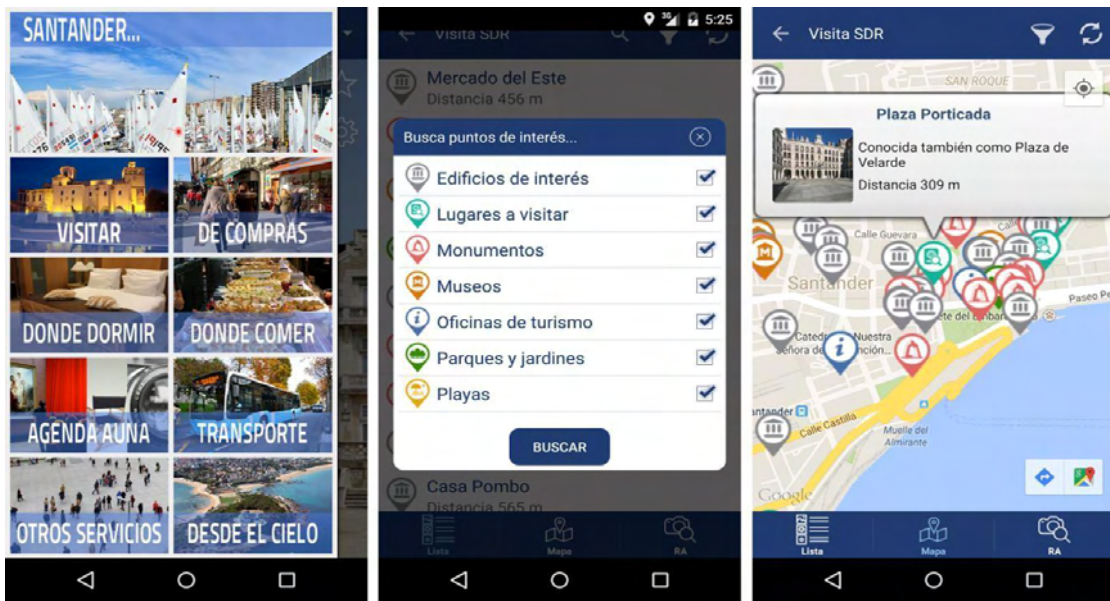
SANTANDER...

VISITAR

DE COMPRAS

DONDE DORMIR

DONDE COMER

AGENDA AUNA

TRANSPORTE

OTROS SERVICIOS

DESDE EL CIELO

5:25

Visita SDR

Mercado del Este
Distancia 456 m

Busca puntos de interés...

Edificios de interés

Lugares a visitar

Monumentos

Museos

Oficinas de turismo

Parques y jardines

Playas

BUSCAR

Casa Pombo
Distancia 565 m

Lista

Mapa

RA

Visita SDR

SAN ROQUE

Plaza Porticada

Conocida también como Plaza de Velarde

Distancia 309 m

Calle Guevara

Santander

Paseo Pe

Catedral de Nuestra Señora de la Asunción

antander

Calle Castilla

Muelle del Almirante

Google

Lista

Mapa

RA